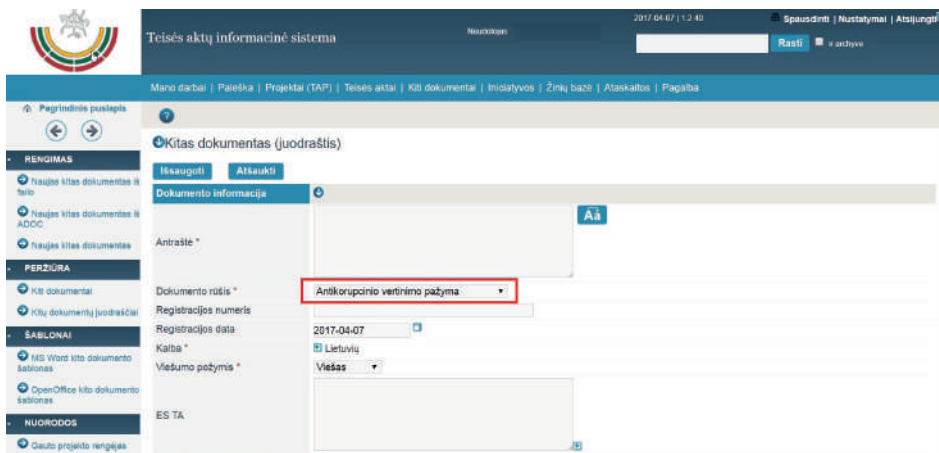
Teisės aktų informacinė sistema

Naudotojas

2017-04-07 | 12:40

Spausdinti | Nustatymai | Atsijungti

Rasti

ir archyve

Mano darbai | Paieška | Projektai (TAP) | Teisės aktai | Kiti dokumentai | Iniciatyvos | Žinių bazė | Ataskaitos | Pagalba

Pagrindinis puslapis

RENGIMAS

Naujas kitas dokumentas iš failo

Naujas kitas dokumentas iš ADOC

Naujas kitas dokumentas

PERŽIŪRA

Kiti dokumentai

Kitų dokumentų juodraščiai

ŠABLONAI

MS Word kito dokumento šablonas

OpenOffice kito dokumento šablonas

NUORODOS

Gauto projekto rengėjas

Kitas dokumentas (juodraštis)

Išsaugoti

Atšaukti

Dokumento informacija

Antraštė *

Aa

Dokumento rūšis *

Antikorupcinio vertinimo pažyma

Registracijos numeris

Registracijos data

2017-04-07

Kalba *

Lietuvių

Viešumo požymis *

Viešas

ES TA